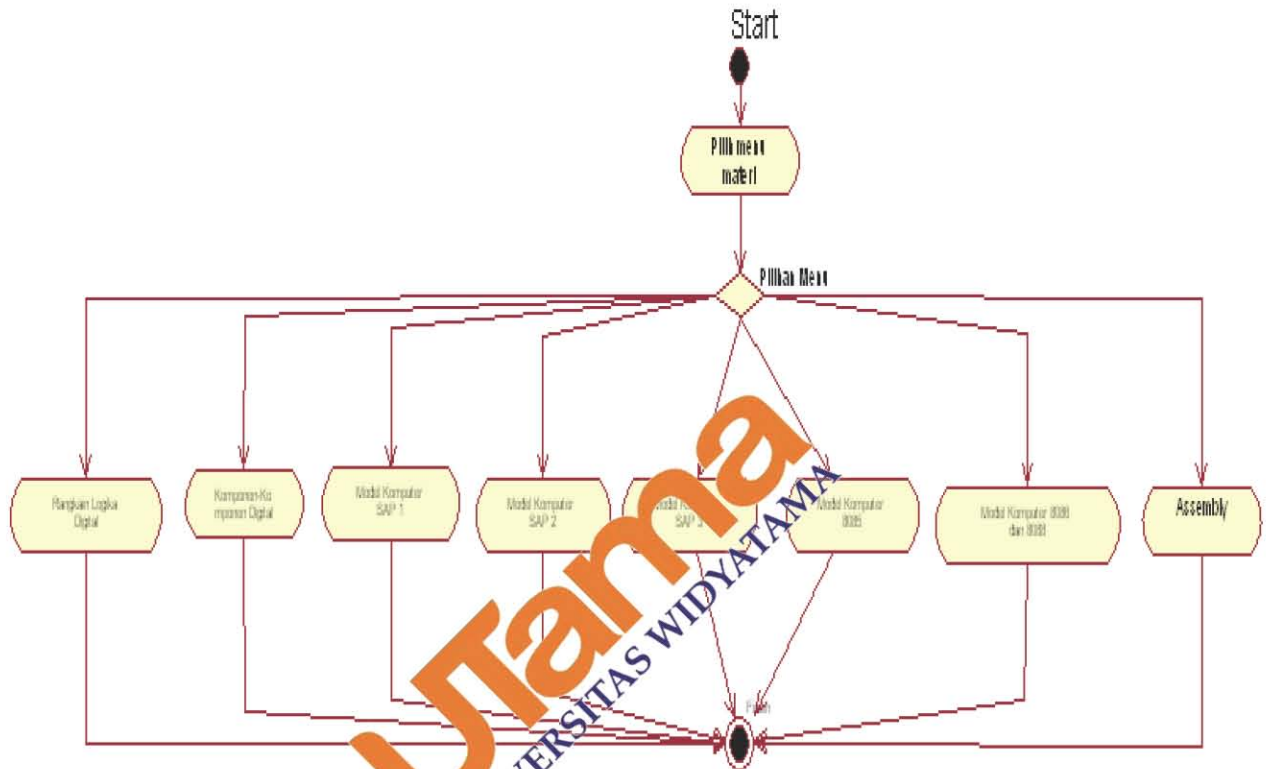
Start

Pilih menu materi

Pilihan Menu

Rangkain Logika Digital

Komponen-Komponen Digital

Model Komputer SAP 1

Model Komputer SAP 2

Model Komputer SAP 3

Model Komputer 8085

Model Komputer 8086 dan 8088

Assembly

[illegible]

Utama
UNIVERSITAS WIDYATAMA